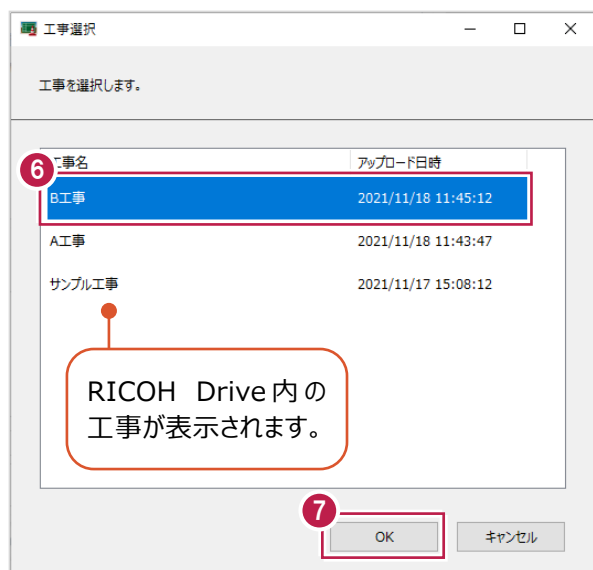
工事選択

工事を選択します。

6

工事名 | アップロード日時
B工事 | 2021/11/18 11:45:12
A工事 | 2021/11/18 11:43:47
サンプル工事 | 2021/11/17 15:08:12

RICOH Drive 内の工事が表示されます。

7

OK

キャンセル